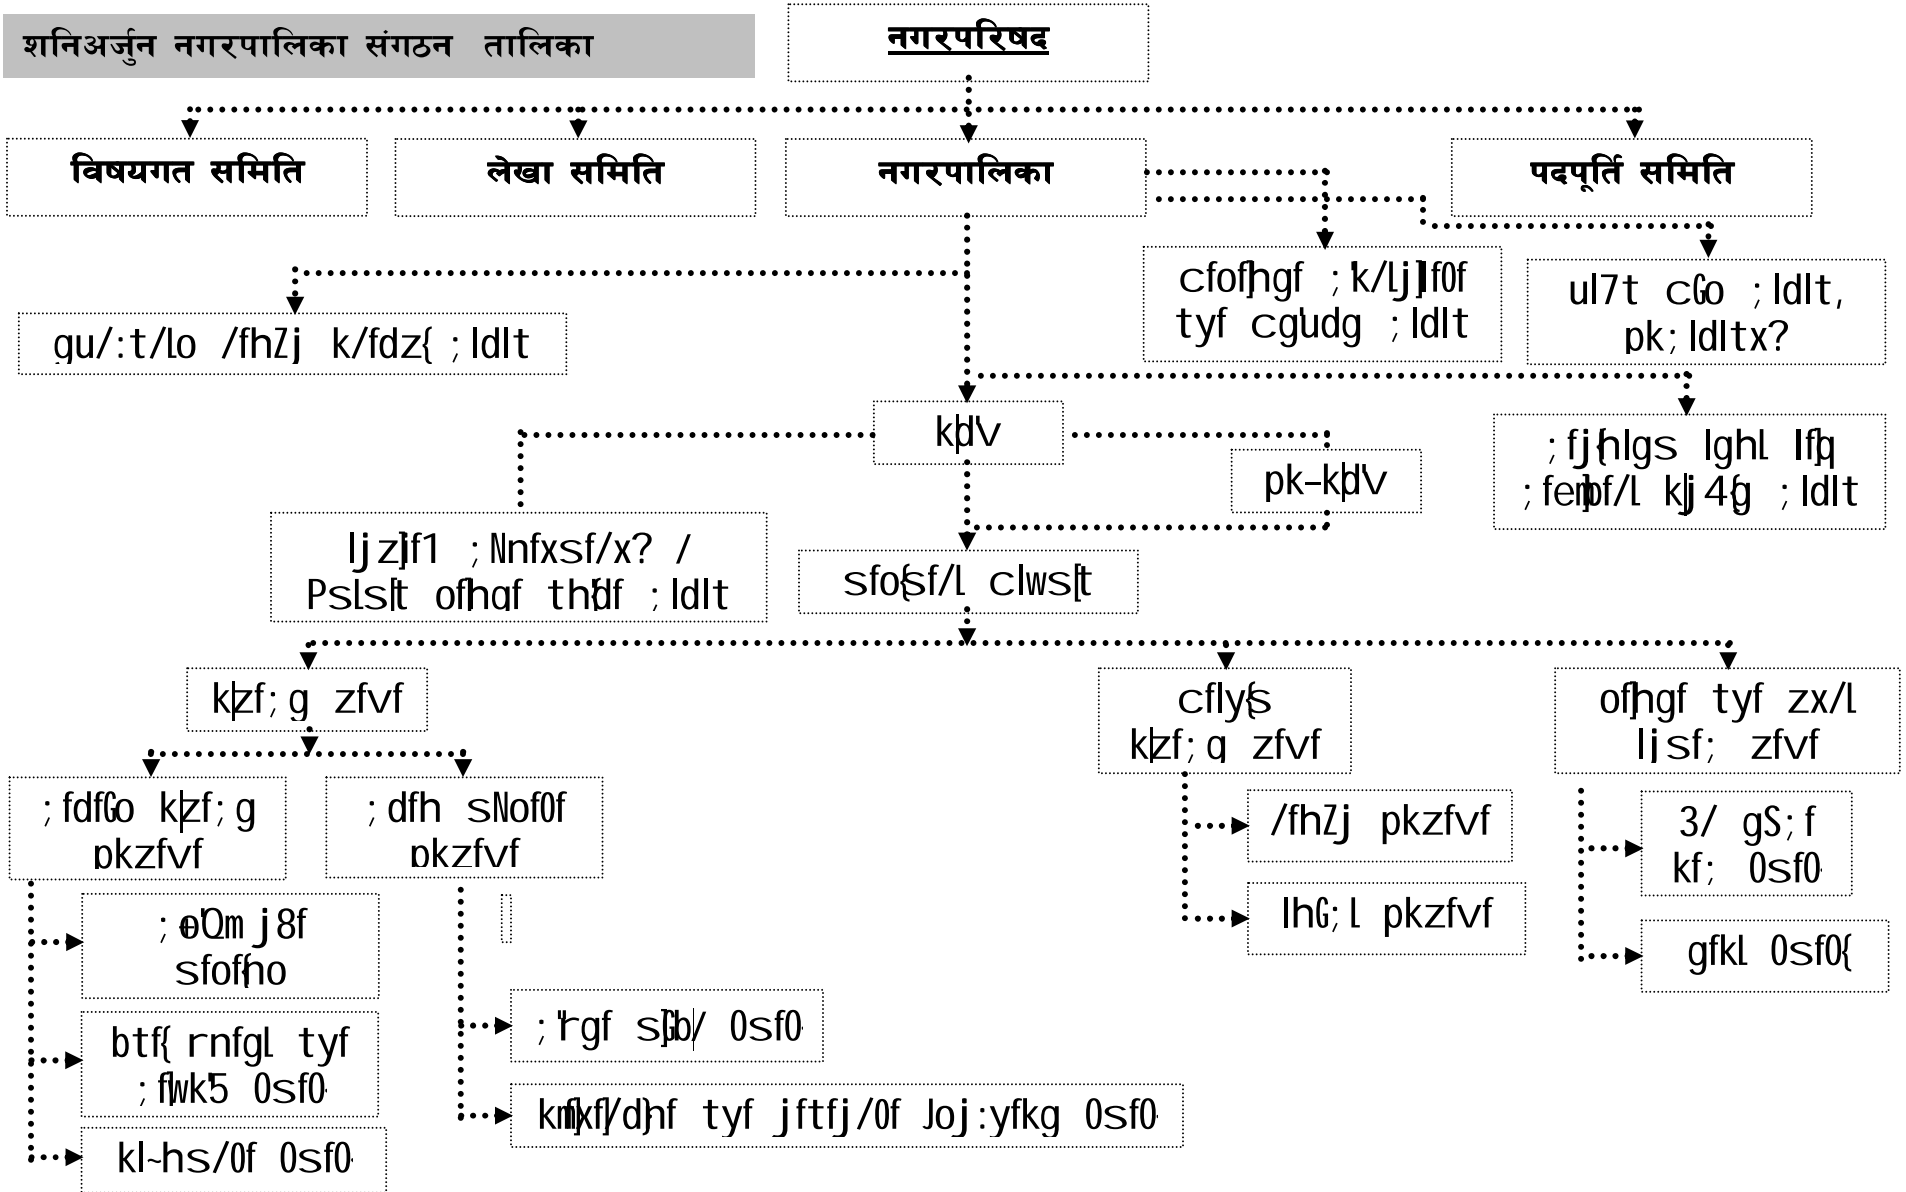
शनिअर्जुन नगरपालिका संगठन तालिका

नगरपरिषद

विषयगत समिति

लेखा समिति

नगरपालिका

पदपूर्ति समिति

cfo{hgf ;'k/Lj]If0f tyf cg'udg ;ldlt

ul7t cGo ;ldlt, pk;ldltx?

gu/:t/Lo /fhZj k/fdz{ ;ldlt

k|dv

pk–k|dv

;fj{hlgs lghL lfq ;fem]bf/L kj4{g ;ldlt

ljz]if1 ;Nnfxsf/x? / Psls[t ofhgf th'df ;ldlt

sfo{sf/L clws[t

k|zf;g zfvf

cflys{ k|zf;g zfvf

ofhgf tyf zx/L ljsf; zfvf

;fdfGo k|zf;g pkzfvf

;dfh sNof0f pkzfvf

/fhZj pkzfvf

lhG;L pkzfvf

3/ gS;f kf; 0sf0

gfkL 0sf0{

;eOm j8f sfo{ho

btf{ rnfgL tyf ;fwk'5 0sf0

kl~hs/0f 0sf0

;'rgf sG b/ 0sf0

kmf{xf/d}hf tyf jftfj/0f Joj:yfkg 0sf0